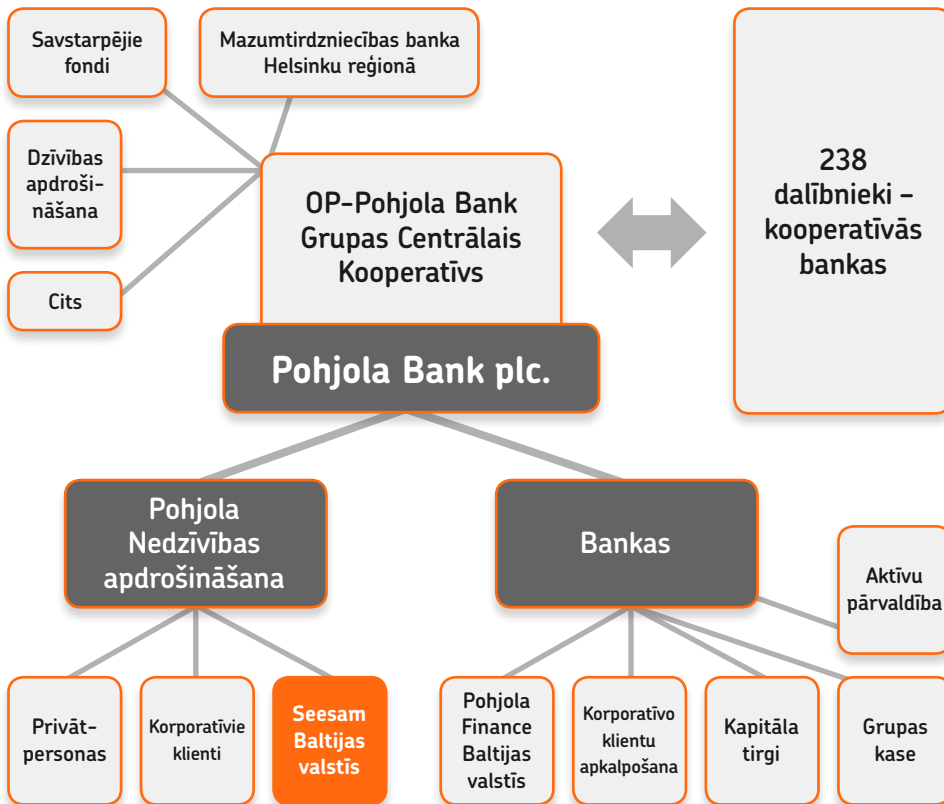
Savstarpējie fondi

Mazumtirdzniecības banka Helsinku reģionā

Dzīvības apdrošināšana

Cits

OP-Pohjola Bank Grupas Centrālais Kooperatīvs

238 dalībnieki – kooperatīvās bankas

Pohjola Bank plc.

Pohjola Nedzīvības apdrošināšana

Bankas

Aktīvu pārvaldība

Privātpersonas

Korporatīvie klienti

Seesam Baltijas valstīs

Pohjola Finance Baltijas valstīs

Korporatīvo klientu apkalpošana

Kapitāla tirgi

Grupas kase